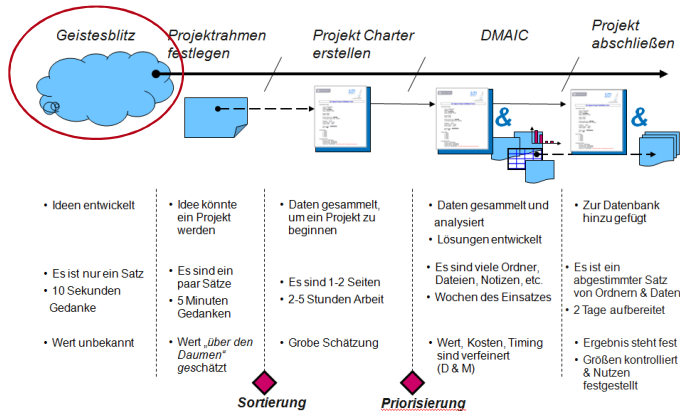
Geistesblitz

Projektrahmen festlegen

Projekt Charter erstellen

DMAIC

Projekt abschließen

&

&

• Ideen entwickelt

• Es ist nur ein Satz
• 10 Sekunden Gedanke

• Wert unbekannt

• Idee könnte ein Projekt werden

• Es sind ein paar Sätze
• 5 Minuten Gedanken

• Wert „über den Daumen" geschätzt

• Daten gesammelt, um ein Projekt zu beginnen

• Es sind 1-2 Seiten
• 2-5 Stunden Arbeit

• Grobe Schätzung

• Daten gesammelt und analysiert
• Lösungen entwickelt

• Es sind viele Ordner, Dateien, Notizen, etc.
• Wochen des Einsatzes

• Wert, Kosten, Timing sind verfeinert (D & M)

• Zur Datenbank hinzu gefügt

• Es ist ein abgestimmter Satz von Ordnern & Daten
• 2 Tage aufbereitet

• Ergebnis steht fest
• Größen kontrolliert & Nutzen festgestellt

Sortierung

Priorisierung